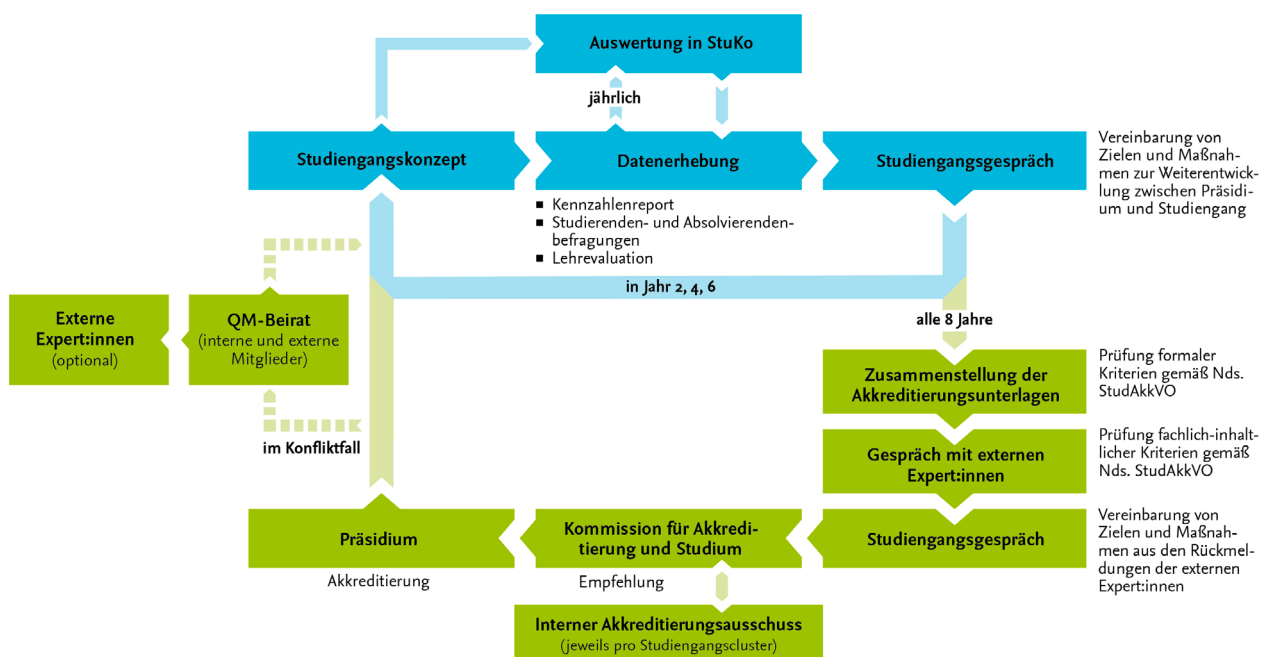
Auswertung in StuKo

jährlich

Studiengangskonzept

Datenerhebung

Studiengangsgespräch

Vereinbarung von Zielen und Maßnahmen zur Weiterentwicklung zwischen Präsidium und Studiengang

■ Kennzahlenreport
■ Studierenden- und Absolvierendenbefragungen
■ Lehrevaluation

in Jahr 2, 4, 6

Externe Expert:innen (optional)

QM-Beirat (interne und externe Mitglieder)

alle 8 Jahre

Zusammenstellung der Akkreditierungsunterlagen

Prüfung formaler Kriterien gemäß Nds. StudAkkVO

Gespräch mit externen Expert:innen

Prüfung fachlich-inhaltlicher Kriterien gemäß Nds. StudAkkVO

im Konfliktfall

Präsidium

Kommission für Akkreditierung und Studium

Studiengangsgespräch

Vereinbarung von Zielen und Maßnahmen aus den Rückmeldungen der externen Expert:innen

Akkreditierung

Empfehlung

Interner Akkreditierungsausschuss (jeweils pro Studiengangscluster)